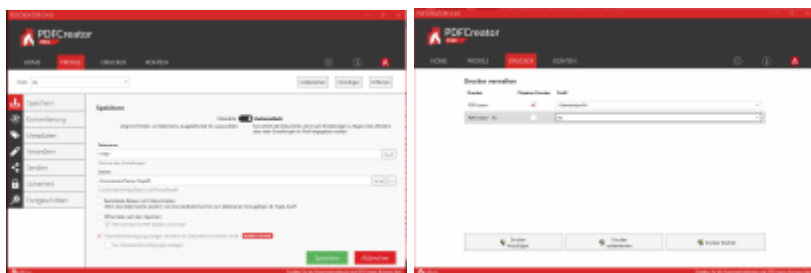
PDFCreator

HOME PROFILE DRUCKER KONTEN

Speichern
Konvertierung
Metadaten
Versenden
Senden
Sicherheit
Fortgeschritten

Speichern

Interaktiv Automatisch

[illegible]

Speichern Abbrechen

PDFCreator

HOME PROFILE DRUCKER KONTEN

Drucker verwalten

| Drucker | Primärer Drucker | Profil |
|---|---|---|
| PDFCreator | ✓ | <Standardprofil> |
| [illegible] | | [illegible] |

Drucker hinzufügen
Drucker umbenennen
Drucker löschen